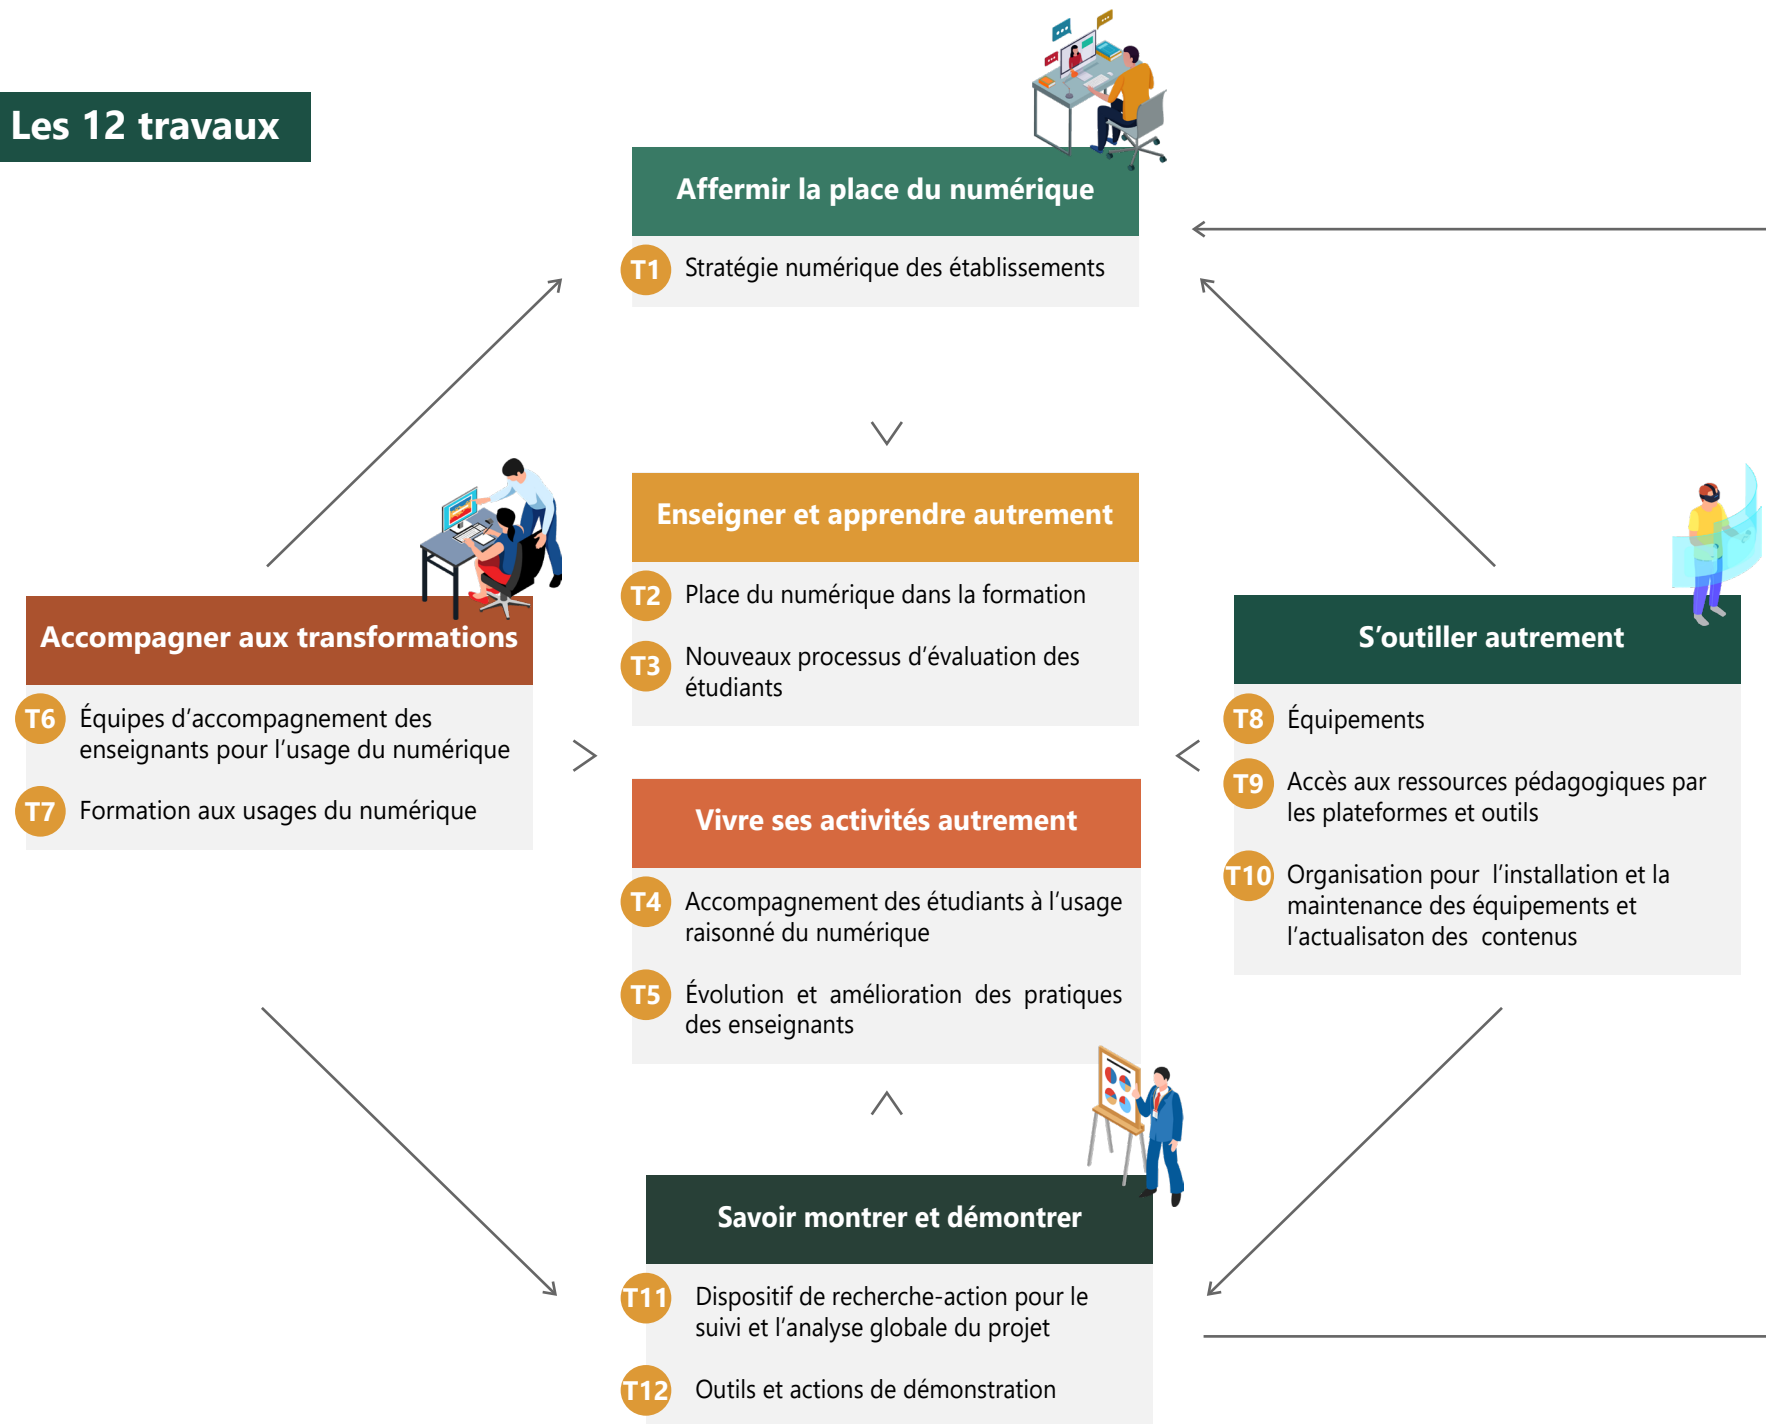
Les 12 travaux

Affermir la place du numérique

T1 Stratégie numérique des établissements

Enseigner et apprendre autrement

T2 Place du numérique dans la formation

T3 Nouveaux processus d'évaluation des étudiants

Accompagner aux transformations

T6 Équipes d'accompagnement des enseignants pour l'usage du numérique

T7 Formation aux usages du numérique

S'outiller autrement

T8 Équipements

T9 Accès aux ressources pédagogiques par les plateformes et outils

T10 Organisation pour l'installation et la maintenance des équipements et l'actualisaton des contenus

Vivre ses activités autrement

T4 Accompagnement des étudiants à l'usage raisonné du numérique

T5 Évolution et amélioration des pratiques des enseignants

Savoir montrer et démontrer

T11 Dispositif de recherche-action pour le suivi et l'analyse globale du projet

T12 Outils et actions de démonstration